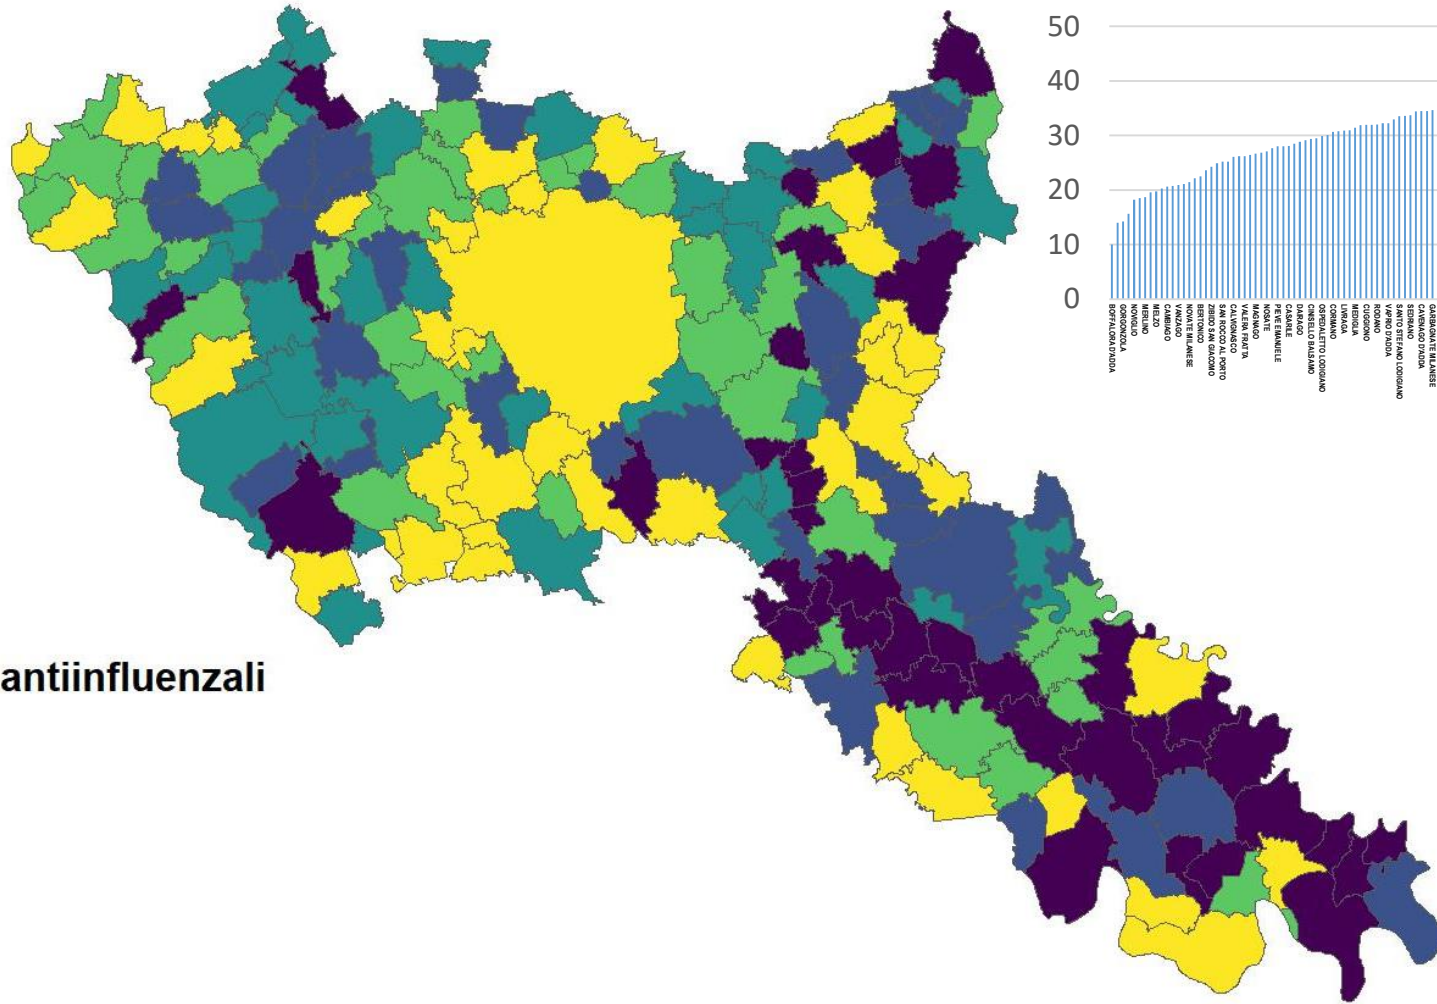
50
40
30
20
10
0

BOFFALORA D'ADDA
GORGONZOLA
NOVIGLIO
MERLINO
MELZO
CAMBIAGO
VANZAGO
NOVATE MILANESE
BERTONICO
ZIBIDO SAN GIACOMO
SAN ROCCO AL PORTO
CALVIGNASCO
VALERA FRATTA
MAGNAGO
NOSATE
PIEVE EMANUELE
CASALE
DAIRAGO
CINISELLO BALSAMO
OSPEDALETTO LODIGIANO
CORMANO
LIVRAGA
MEDIGLIA
CUGGIONO
RODANO
VAPRIO D'ADDA
SANTO STEFANO LODIGIANO
SEDRIANO
CAVENAGO D'ADDA
GARBAGNATE MILANESE

antiinfluenzali